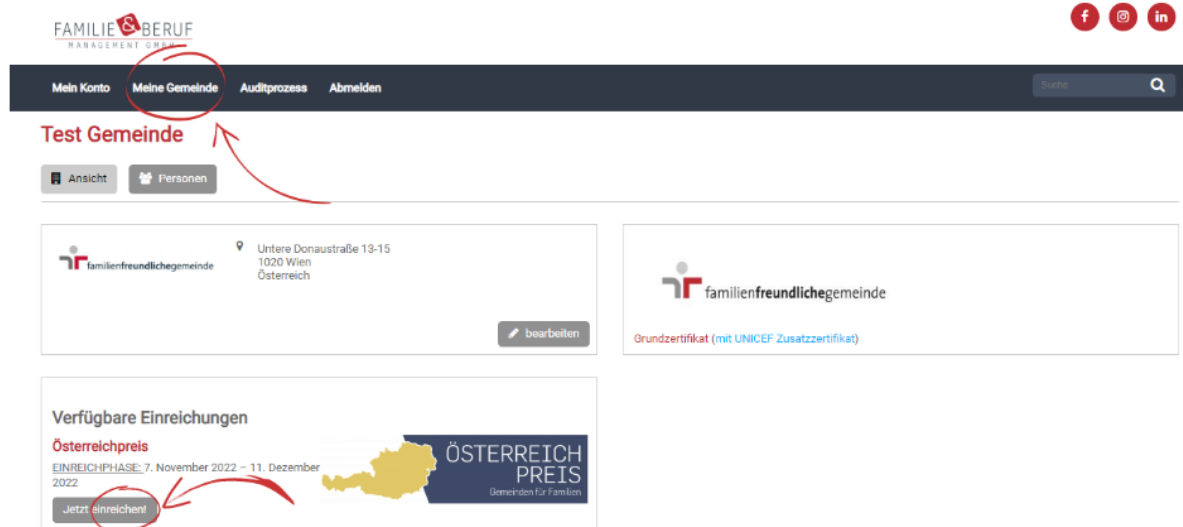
FAMILIE & BERUF
MANAGEMENT GMBH

Mein Konto
Meine Gemeinde
Auditprozess
Abmelden

Suche

Test Gemeinde

Ansicht
Personen

familienfreundlichegemeinde

Untere Donaustraße 13-15
1020 Wien
Österreich

bearbeiten

familienfreundlichegemeinde

Grundzertifikat (mit UNICEF Zusatzzertifikat)

Verfügbare Einreichungen

Österreichpreis

EINREICHPHASE: 7. November 2022 – 11. Dezember 2022

Jetzt einreichen!

ÖSTERREICH PREIS
Gemeinden für Familien